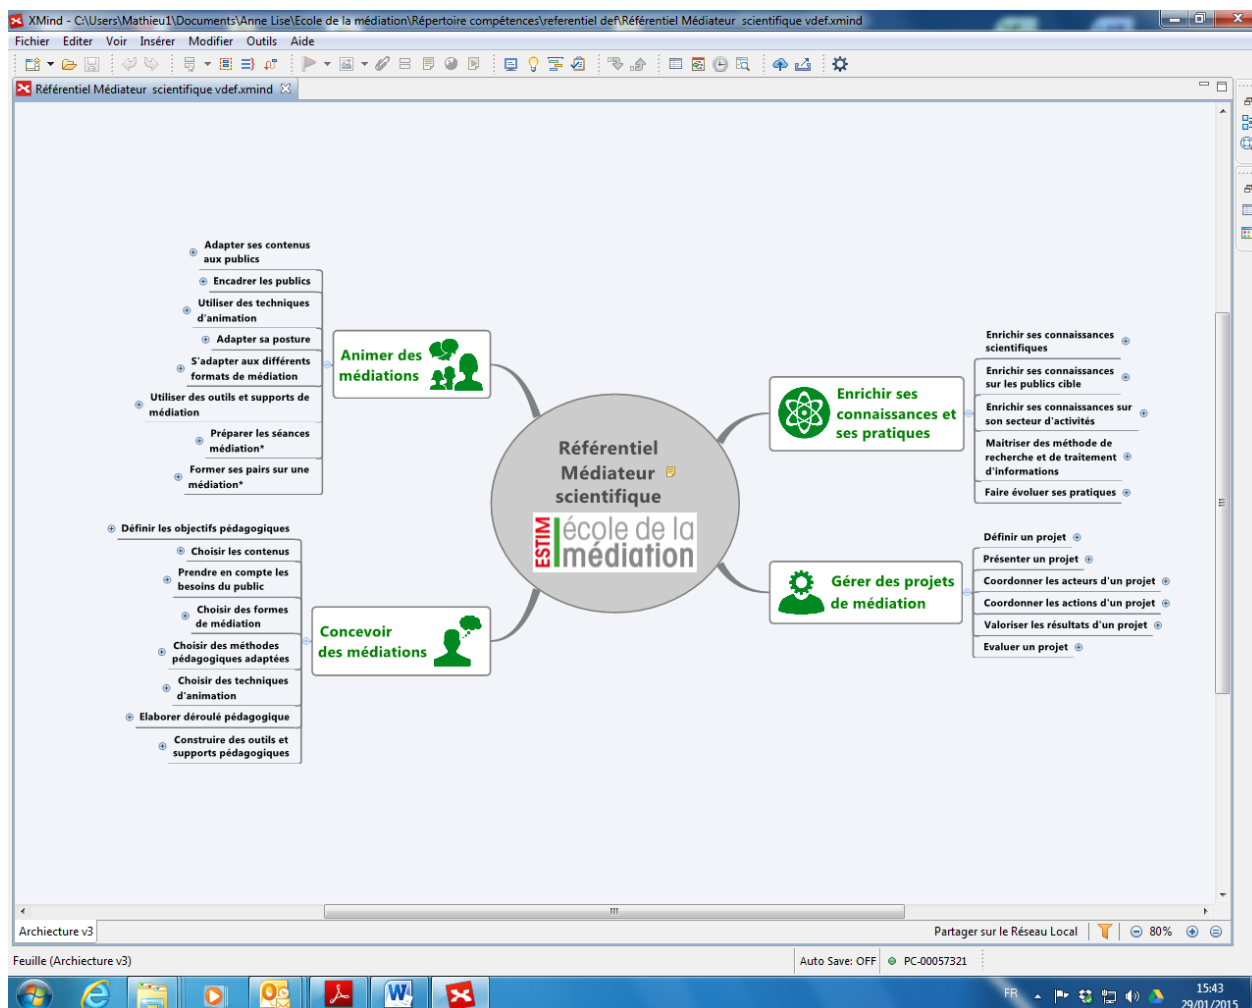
XMind - C:\Users\Mathieu1\Documents\Anne Lise\Ecole de la médiation\Répertoire compétences\referentiel def\Référentiel Médiateur scientifique vdef.xmind

Fichier Editer Voir Insérer Modifier Outils Aide

Référentiel Médiateur scientifique vdef.xmind

Référentiel Médiateur scientifique

ESTIM école de la médiation

Animer des médiations

Adapter ses contenus aux publics

Encadrer les publics

Utiliser des techniques d'animation

Adapter sa posture

S'adapter aux différents formats de médiation

Utiliser des outils et supports de médiation

Préparer les séances médiation*

Former ses pairs sur une médiation*

Concevoir des médiations

Définir les objectifs pédagogiques

Choisir les contenus

Prendre en compte les besoins du public

Choisir des formes de médiation

Choisir des méthodes pédagogiques adaptées

Choisir des techniques d'animation

Elaborer déroulé pédagogique

Construire des outils et supports pédagogiques

Enrichir ses connaissances et ses pratiques

Enrichir ses connaissances scientifiques

Enrichir ses connaissances sur les publics cible

Enrichir ses connaissances sur son secteur d'activités

Maitriser des méthode de recherche et de traitement d'informations

Faire évoluer ses pratiques

Gérer des projets de médiation

Définir un projet

Présenter un projet

Coordonner les acteurs d'un projet

Coordonner les actions d'un projet

Valoriser les résultats d'un projet

Evaluer un projet

Archiecture v3

Partager sur le Réseau Local

80%

Feuille (Architecture v3)

Auto Save: OFF

PC-00057321

FR

15:43

29/01/2015